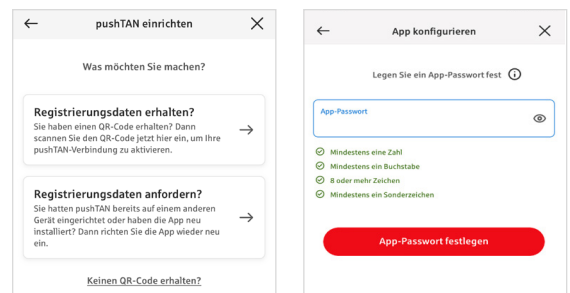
pushTAN einrichten

Was möchten Sie machen?

Registrierungsdaten erhalten?
Sie haben einen QR-Code erhalten? Dann scannen Sie den QR-Code jetzt hier ein, um Ihre pushTAN-Verbindung zu aktivieren.

Registrierungsdaten anfordern?
Sie hatten pushTAN bereits auf einem anderen Gerät eingerichtet oder haben die App neu installiert? Dann richten Sie die App wieder neu ein.

Keinen QR-Code erhalten?

App konfigurieren

Legen Sie ein App-Passwort fest

App-Passwort

Mindestens eine Zahl
Mindestens ein Buchstabe
8 oder mehr Zeichen
Mindestens ein Sonderzeichen

App-Passwort festlegen